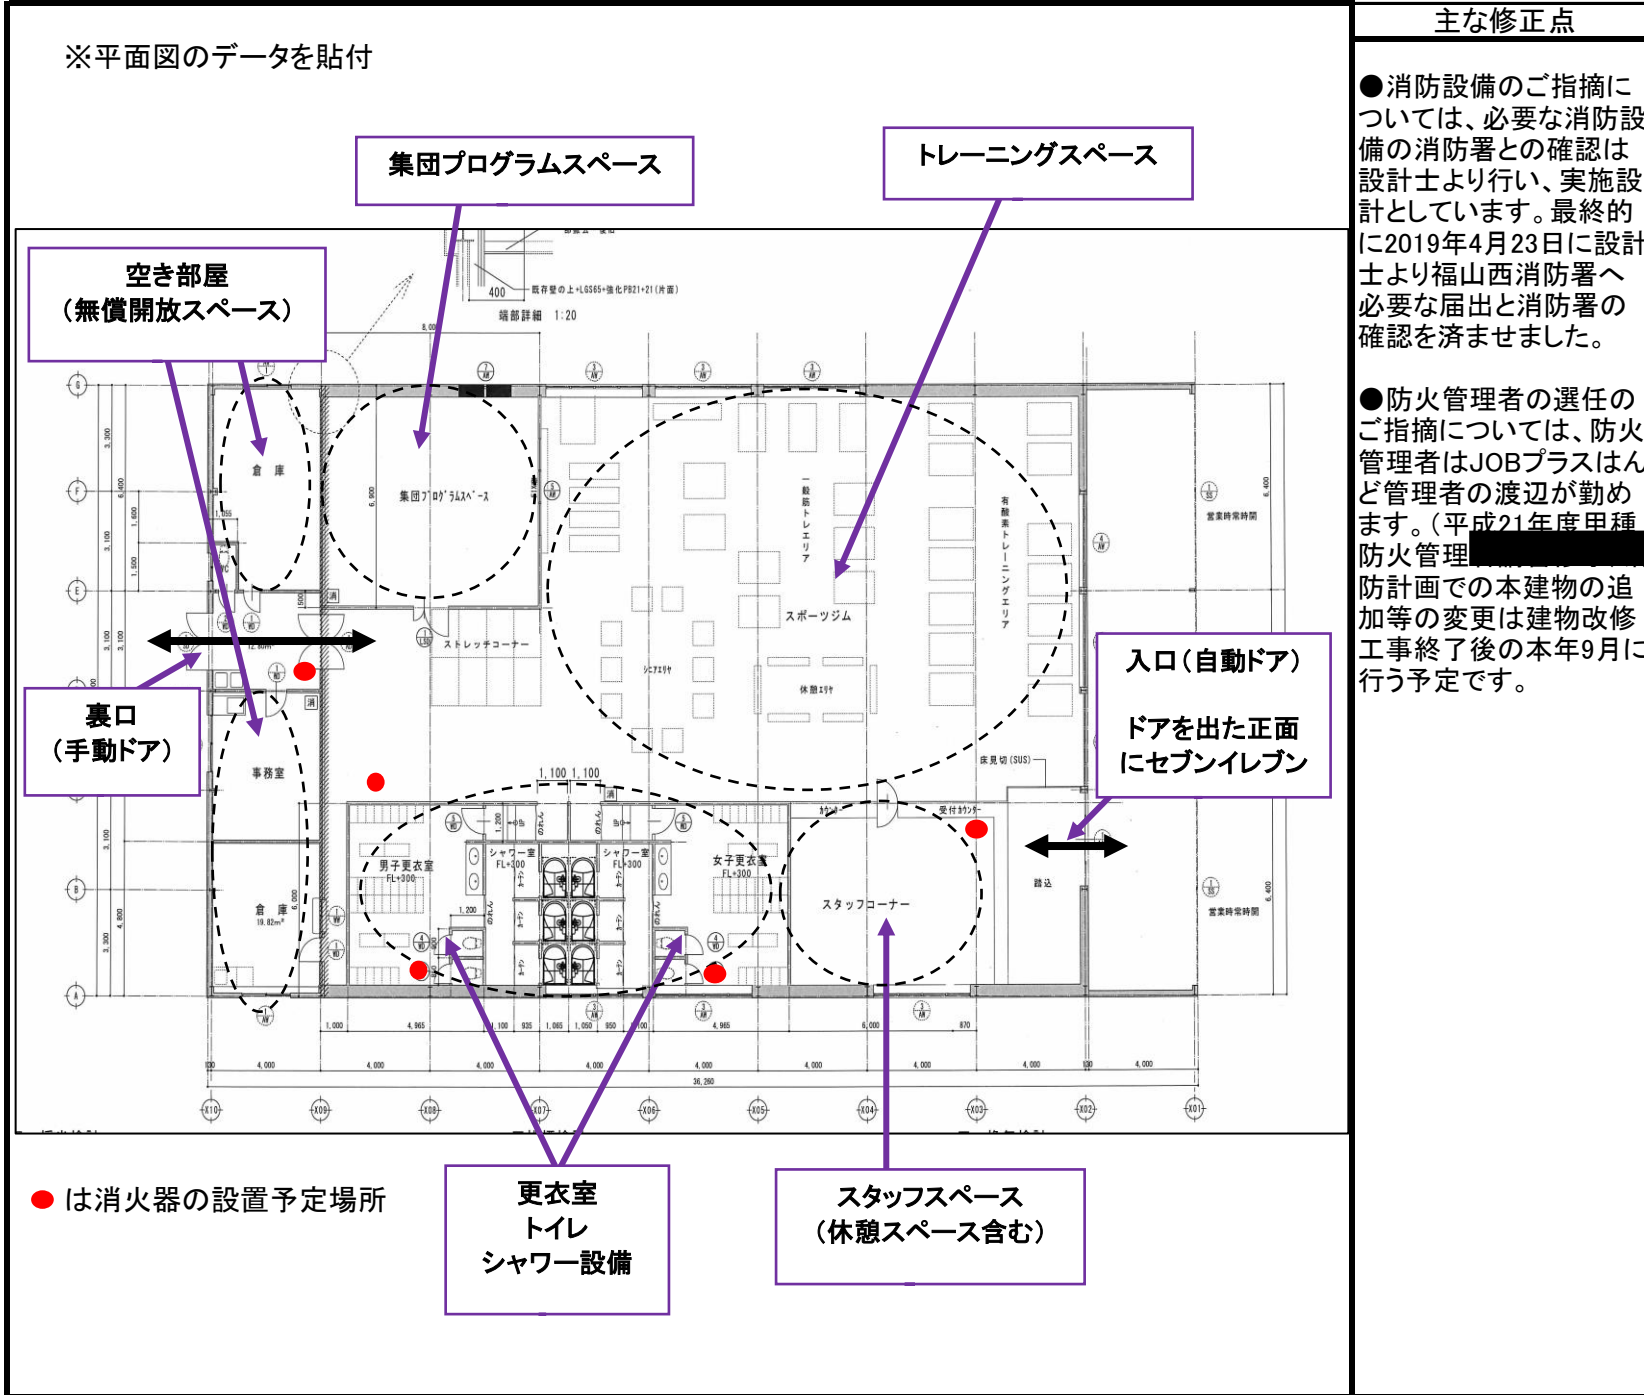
※平面図のデータを貼付

集団プログラムスペース

トレーニングスペース

空き部屋
（無償開放スペース）

裏口
（手動ドア）

入口（自動ドア）

ドアを出た正面
にセブンイレブン

400　既存壁の上+LGS65+強化PB21+21（片面）
端部詳細　1:20

倉庫
集団プログラムスペース
ストレッチコーナー
一般筋トレエリア
有酸素トレーニングエリア
スポーツジム
シニアエリア
休憩エリア
事務室
倉庫
19.82m²
男子更衣室
FL+300
シャワー室
FL+300
シャワー室
FL+300
女子更衣室
FL+300
スタッフコーナー
受付カウンター
カウンター
床見切（SUS）
踏込
営業時常時開
営業時常時開
1,100　1,100

● は消火器の設置予定場所

更衣室
トイレ
シャワー設備

スタッフスペース
（休憩スペース含む）

主な修正点

●消防設備のご指摘については、必要な消防設備の消防署との確認は設計士より行い、実施設計としています。最終的に2019年4月23日に設計士より福山西消防署へ必要な届出と消防署の確認を済ませました。

●防火管理者の選任のご指摘については、防火管理者はJOBプラスはんど管理者の渡辺が勤めます。（平成21年度甲種防火管理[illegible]防計画での本建物の追加等の変更は建物改修工事終了後の本年9月に行う予定です。